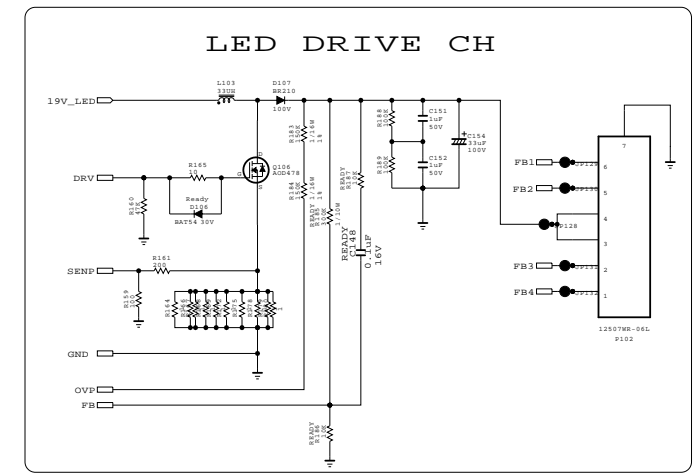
LED DRIVE CH

19V_LED
L103
33UH
D107
BR210
100V
R183
1/16W
R188
R189
C151
1uF
50V
C152
1uF
50V
C154
33uF
100V
DRV
R165
10
Q106
AOD478
Ready
D106
BAT54 30V
R160
READY
R184
1/16W
READY
1/10W
READY
C148
0.1uF
16V
SENP
R161
200
R159
R164
GND
OVP
FB
READY
R186
FB1
JP129
FB2
JP130
P128
FB3
JP131
FB4
JP132
7
6
5
4
3
2
1
12507WR-06L
P102